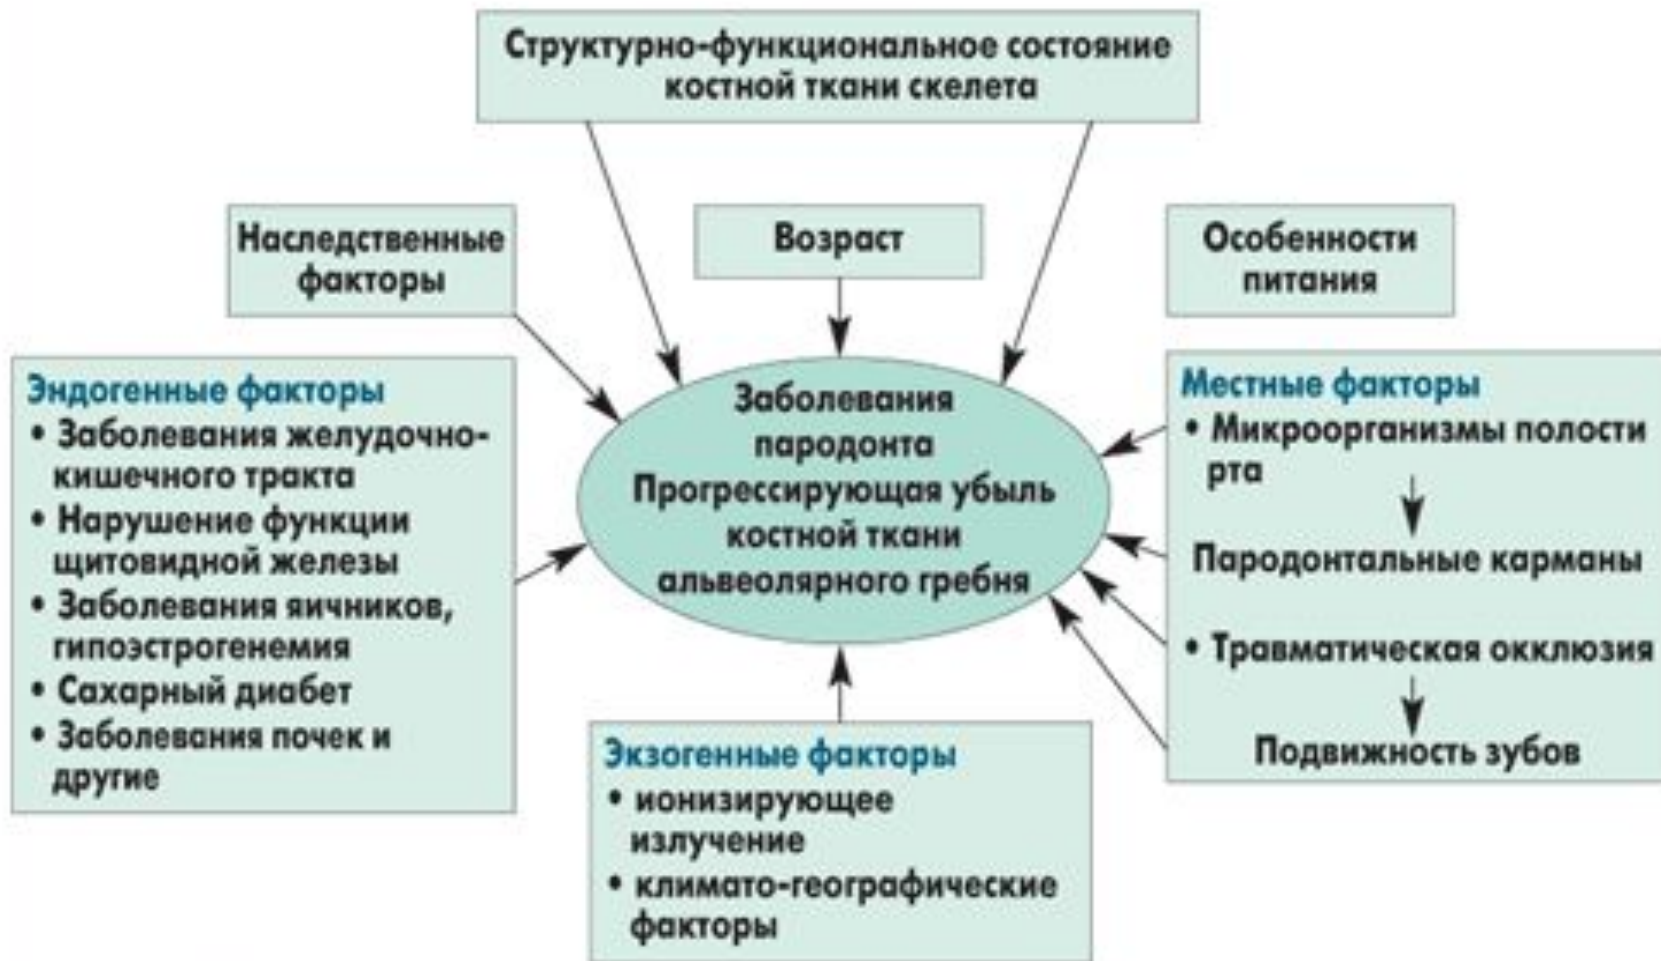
Структурно-функциональное состояние костной ткани скелета

Наследственные факторы

Возраст

Особенности питания

Эндогенные факторы
• Заболевания желудочно-кишечного тракта
• Нарушение функции щитовидной железы
• Заболевания яичников, гипоэстрогенемия
• Сахарный диабет
• Заболевания почек и другие

Заболевания пародонта
Прогрессирующая убыль костной ткани альвеолярного гребня

Местные факторы
• Микроорганизмы полости рта
Пародонтальные карманы
• Травматическая окклюзия
Подвижность зубов

Экзогенные факторы
• ионизирующее излучение
• климато-географические факторы